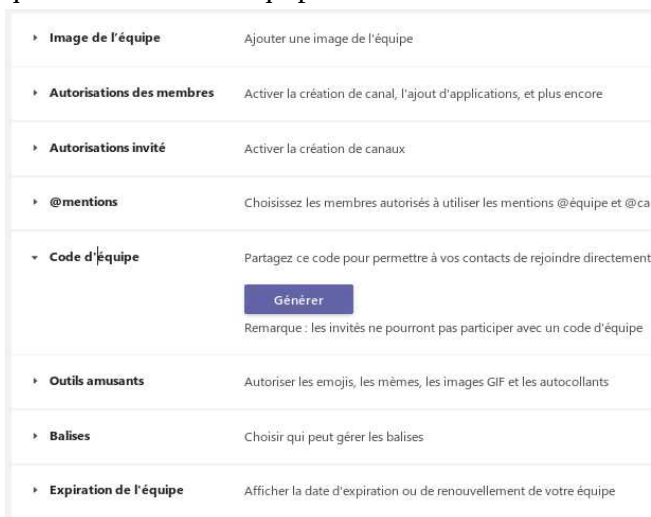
Image de l'équipe
Ajouter une image de l'équipe

Autorisations des membres
Activer la création de canal, l'ajout d'applications, et plus encore

Autorisations invité
Activer la création de canaux

@mentions
Choisissez les membres autorisés à utiliser les mentions @équipe et @ca

Code d'équipe
Partagez ce code pour permettre à vos contacts de rejoindre directement

Générer

Remarque : les invités ne pourront pas participer avec un code d'équipe

Outils amusants
Autoriser les emojis, les mèmes, les images GIF et les autocollants

Balises
Choisir qui peut gérer les balises

Expiration de l'équipe
Afficher la date d'expiration ou de renouvellement de votre équipe